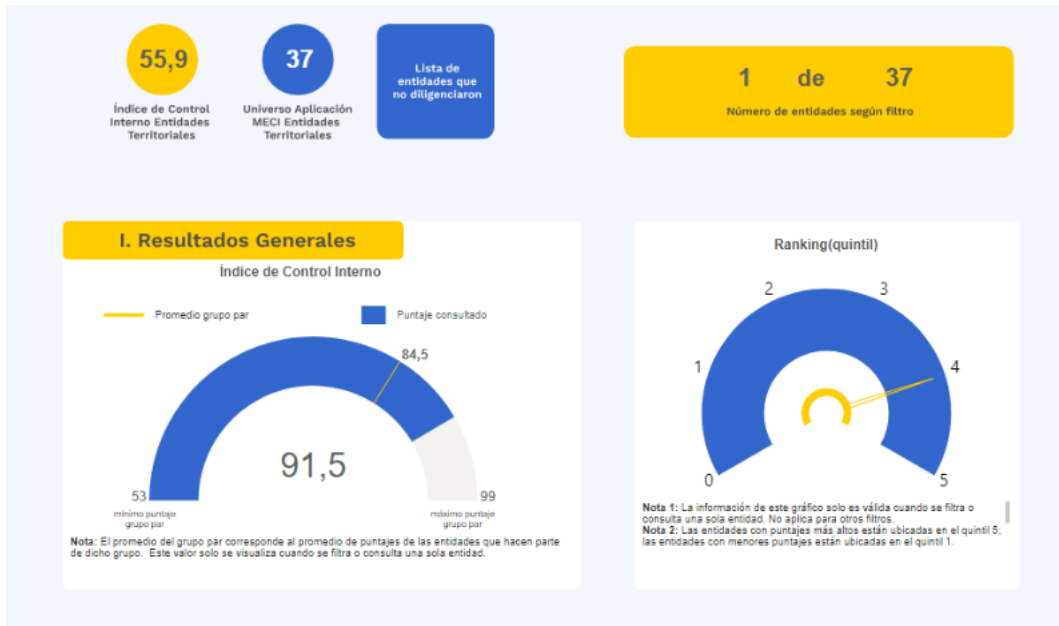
55,9
Índice de Control Interno Entidades Territoriales

37
Universo Aplicación MECI Entidades Territoriales

Lista de entidades que no diligenciaron

1 de 37
Número de entidades según filtro

I. Resultados Generales

Índice de Control Interno

Promedio grupo par
Puntaje consultado

84,5
91,5
53
mínimo puntaje grupo par
99
máximo puntaje grupo par

**Nota**: El promedio del grupo par corresponde al promedio de puntajes de las entidades que hacen parte de dicho grupo. Este valor solo se visualiza cuando se filtra o consulta una sola entidad.

Ranking(quintil)

0
1
2
3
4
5

**Nota 1:** La información de este gráfico solo es válida cuando se filtra o consulta una sola entidad. No aplica para otros filtros.
**Nota 2:** Las entidades con puntajes más altos están ubicadas en el quintil 5; las entidades con menores puntajes están ubicadas en el quintil 1.